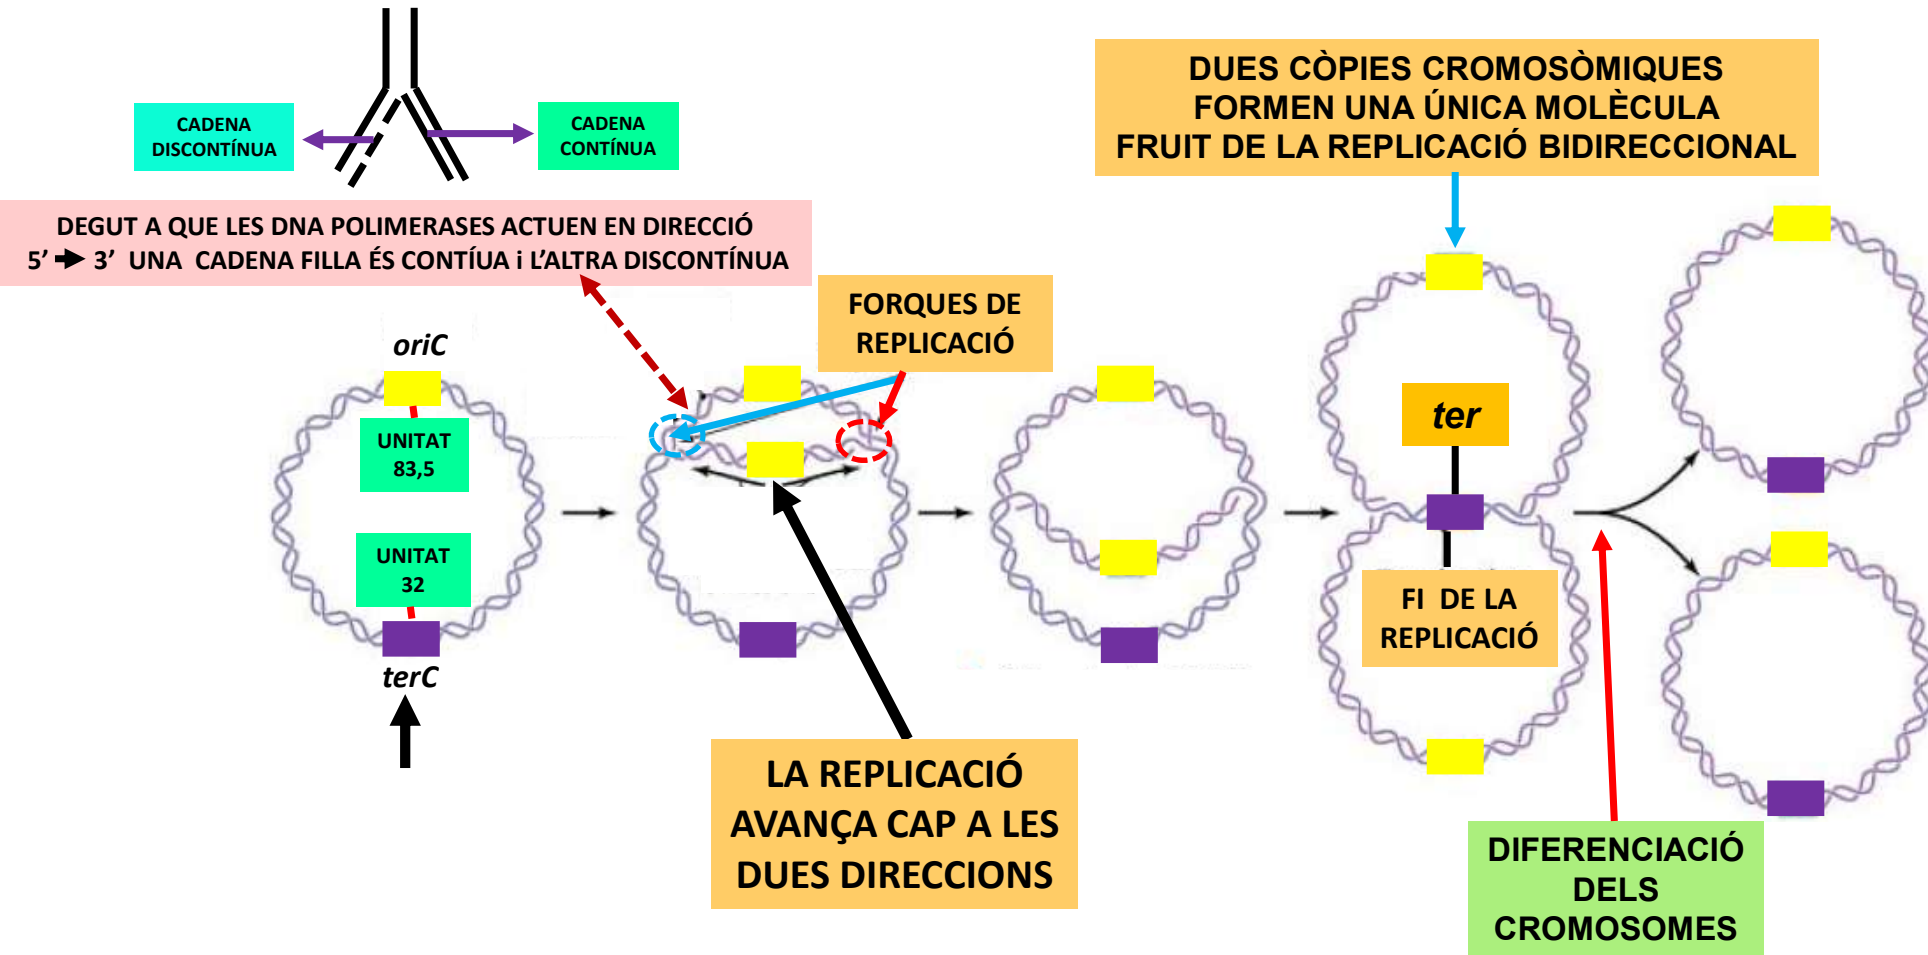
CADENA DISCONTÍNUA

CADENA CONTÍNUA

DUES CÒPIES CROMOSÒMIQUES FORMEN UNA ÚNICA MOLÈCULA FRUIT DE LA REPLICACIÓ BIDIRECCIONAL

DEGUT A QUE LES DNA POLIMERASES ACTUEN EN DIRECCIÓ 5’ → 3’ UNA CADENA FILLA ÉS CONTÍUA i L’ALTRA DISCONTÍNUA

FORQUES DE REPLICACIÓ

oriC

UNITAT 83,5

UNITAT 32

terC

ter

FI DE LA REPLICACIÓ

LA REPLICACIÓ AVANÇA CAP A LES DUES DIRECCIONS

DIFERENCIACIÓ DELS CROMOSOMES